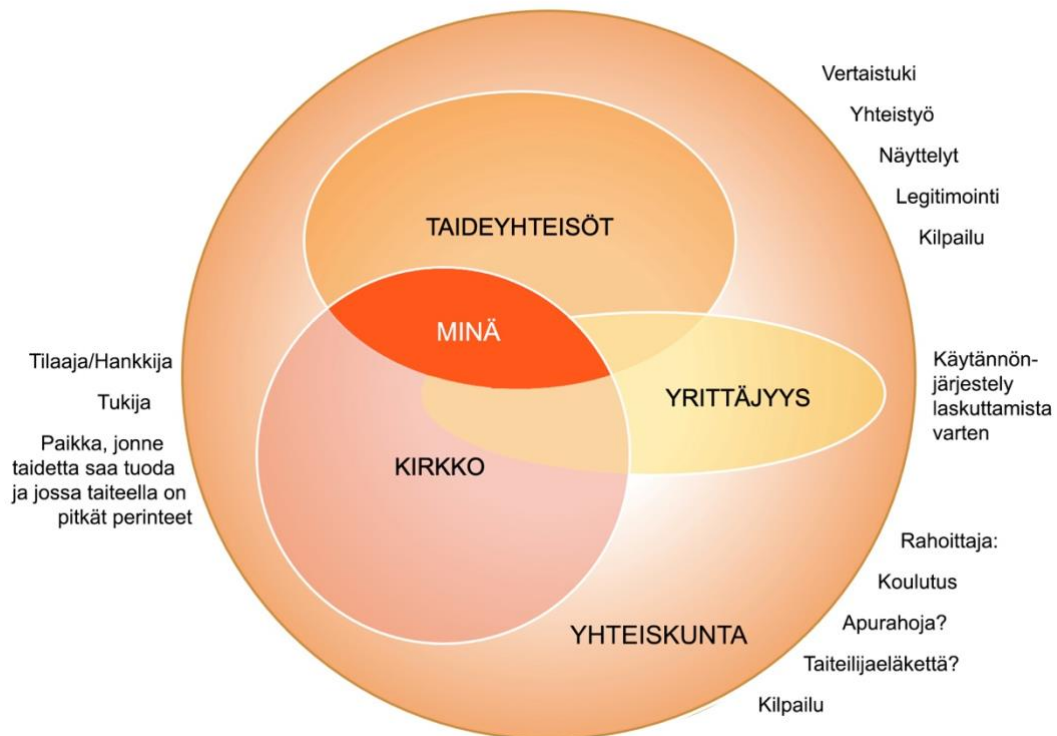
Vertaistuki
Yhteistyö
Näyttelyt
Legitimointi
Kilpailu

TAIDEYHTEISÖT

MINÄ

Tilaaja/Hankkija
Tukija
Paikka, jonne taidetta saa tuoda ja jossa taiteella on pitkät perinteet

YRITTÄJYYS

Käytännön-järjestely laskuttamista varten

KIRKKO

Rahoittaja:
Koulutus
Apurahoja?
Taiteilijaeläkettä?
Kilpailu

YHTEISKUNTA